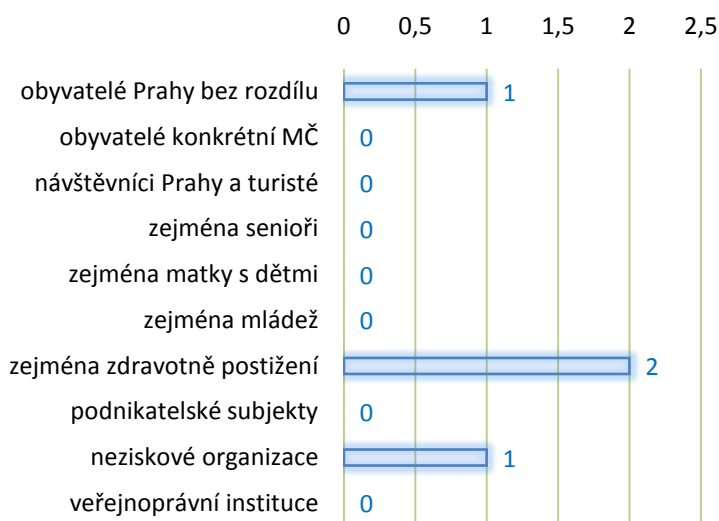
0 0,5 1 1,5 2 2,5

obyvatelé Prahy bez rozdílu 1
obyvatelé konkrétní MČ 0
návštěvníci Prahy a turisté 0
zejména senioři 0
zejména matky s dětmi 0
zejména mládež 0
zejména zdravotně postižení 2
podnikatelské subjekty 0
neziskové organizace 1
veřejnoprávní instituce 0